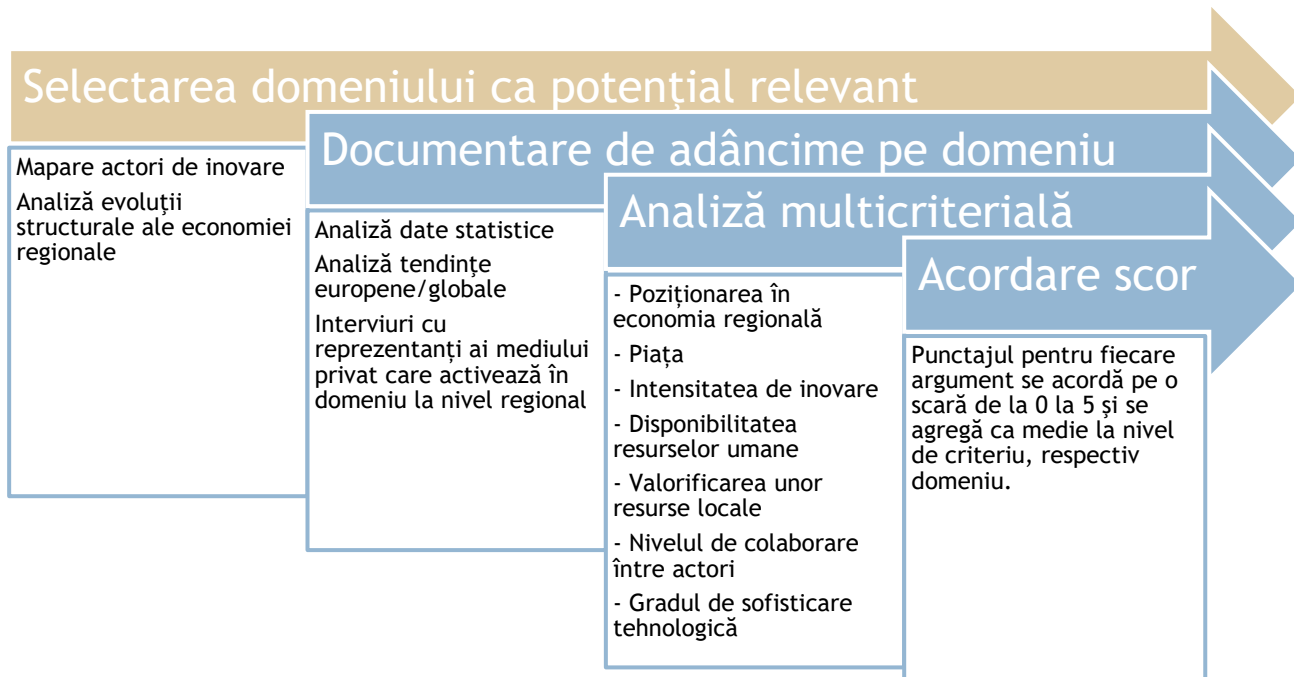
Selectarea domeniului ca potențial relevant

Mapare actori de inovare

Analiză evoluții structurale ale economiei regionale

Documentare de adâncime pe domeniu

Analiză date statistice

Analiză tendințe europene/globale

Interviuri cu reprezentanți ai mediului privat care activează în domeniu la nivel regional

Analiză multicriterială

- Poziționarea în economia regională

- Piața

- Intensitatea de inovare

- Disponibilitatea resurselor umane

- Valorificarea unor resurse locale

- Nivelul de colaborare între actori

- Gradul de sofisticare tehnologică

Acordare scor

Punctajul pentru fiecare argument se acordă pe o scară de la 0 la 5 și se agregă ca medie la nivel de criteriu, respectiv domeniu.